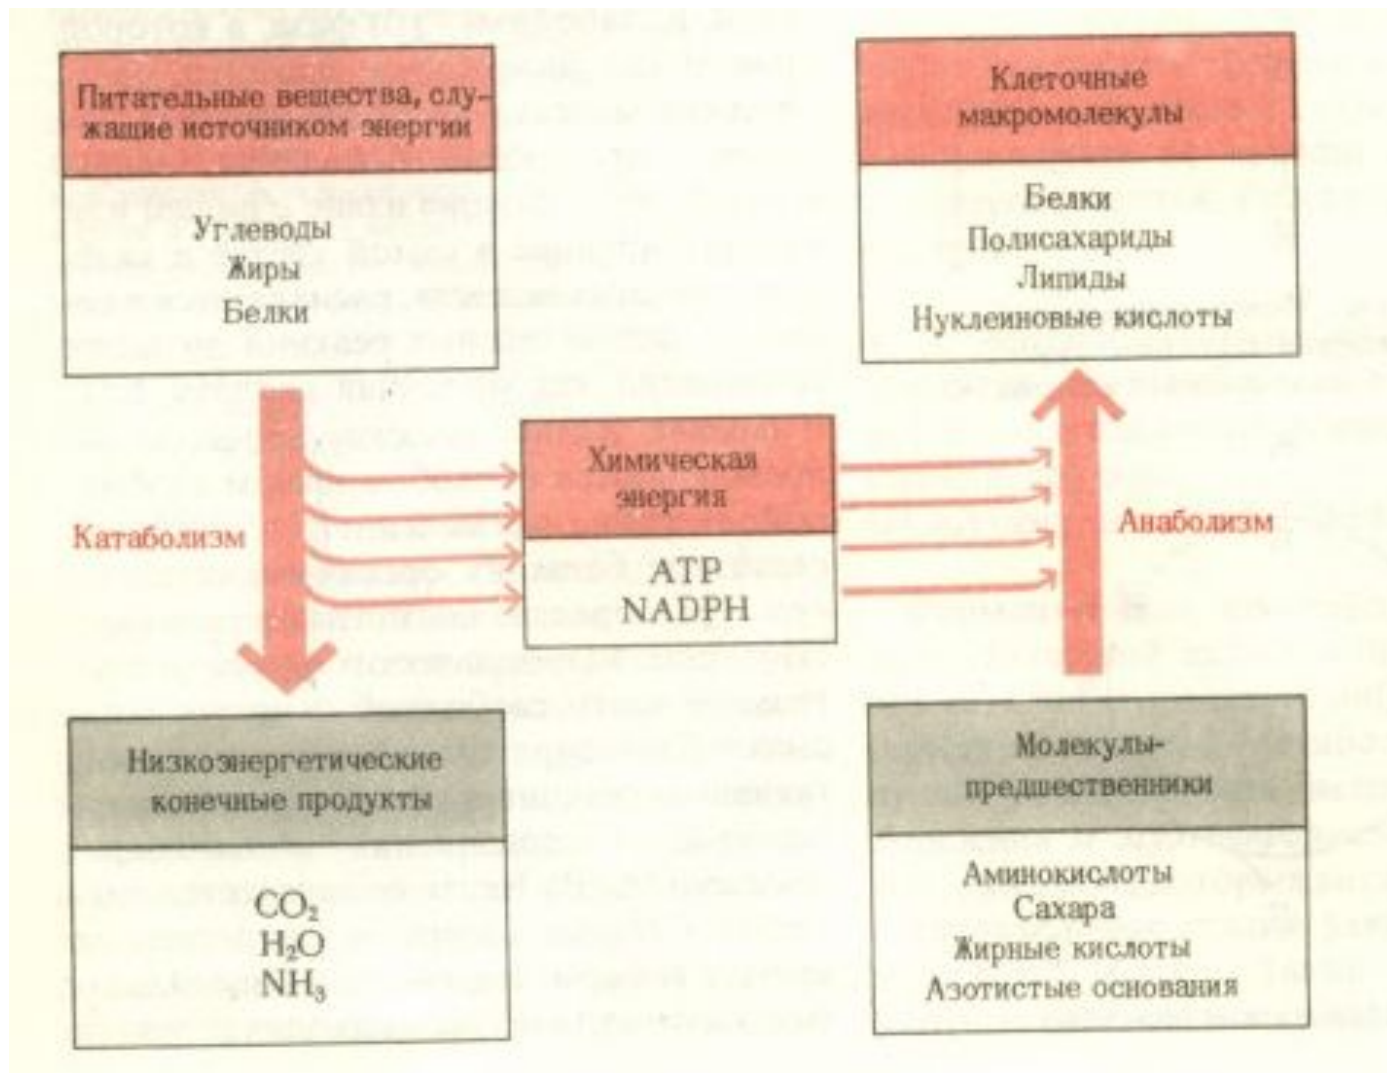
Питательные вещества, служащие источником энергии

Углеводы
Жиры
Белки

Клеточные макромолекулы

Белки
Полисахариды
Липиды
Нуклеиновые кислоты

Катаболизм

Химическая энергия

ATP
NADPH

Анаболизм

Низкоэнергетические конечные продукты

$CO_2$
$H_2O$
$NH_3$

Молекулы-предшественники

Аминокислоты
Сахара
Жирные кислоты
Азотистые основания